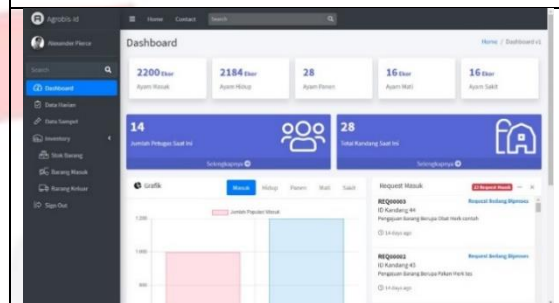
Agrobis.id

Alexander Pierce

Search

Dashboard

Data Harian

Data Sampel

Inventory

Stok Barang

Barang Masuk

Barang Keluar

Sign Out

Home Contact Search

Dashboard

Home / Dashboard v1

2200 Ekor
Ayam Masuk

2184 Ekor
Ayam Hidup

28
Ayam Panen

16 Ekor
Ayam Mati

16 Ekor
Ayam Sakit

14
Jumlah Petugas Saat Ini
Selengkapnya

28
Total Kandang Saat Ini
Selengkapnya

Grafik

Masuk Hidup Panen Mati Sakit

Jumlah Populasi Masuk

1.200

1.000

800

Request Masuk

REQ00003
ID Kandang #4
Pengajuan Barang Berupa Obat Herb contoh
14 days ago
Request Sedang Diproses

REQ00002
ID Kandang #3
Pengajuan Barang Berupa Pakan Herb tes
14 days ago
Request Sedang Diproses